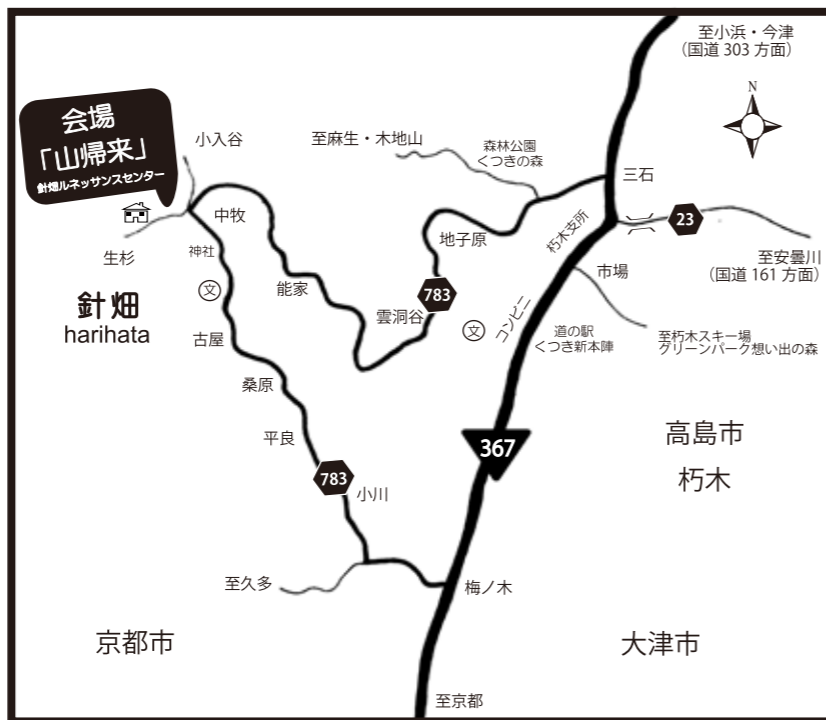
至小浜・今津
(国道 303 方面)

N

会場
「山帰来」
針畑ルネッサンスセンター

小入谷

至麻生・木地山

森林公園
くつきの森

三石

中牧

地子原

朽木支所

23

生杉

神社

至安曇川
(国道 161 方面)

市場

能家

783

針畑
harihata

文

雲洞谷

文

コンビニ

道の駅
くつき新本陣

至朽木スキー場
グリーンパーク想い出の森

古屋

桑原

367

高島市
朽木

平良

783

小川

至久多

梅ノ木

京都市

大津市

至京都